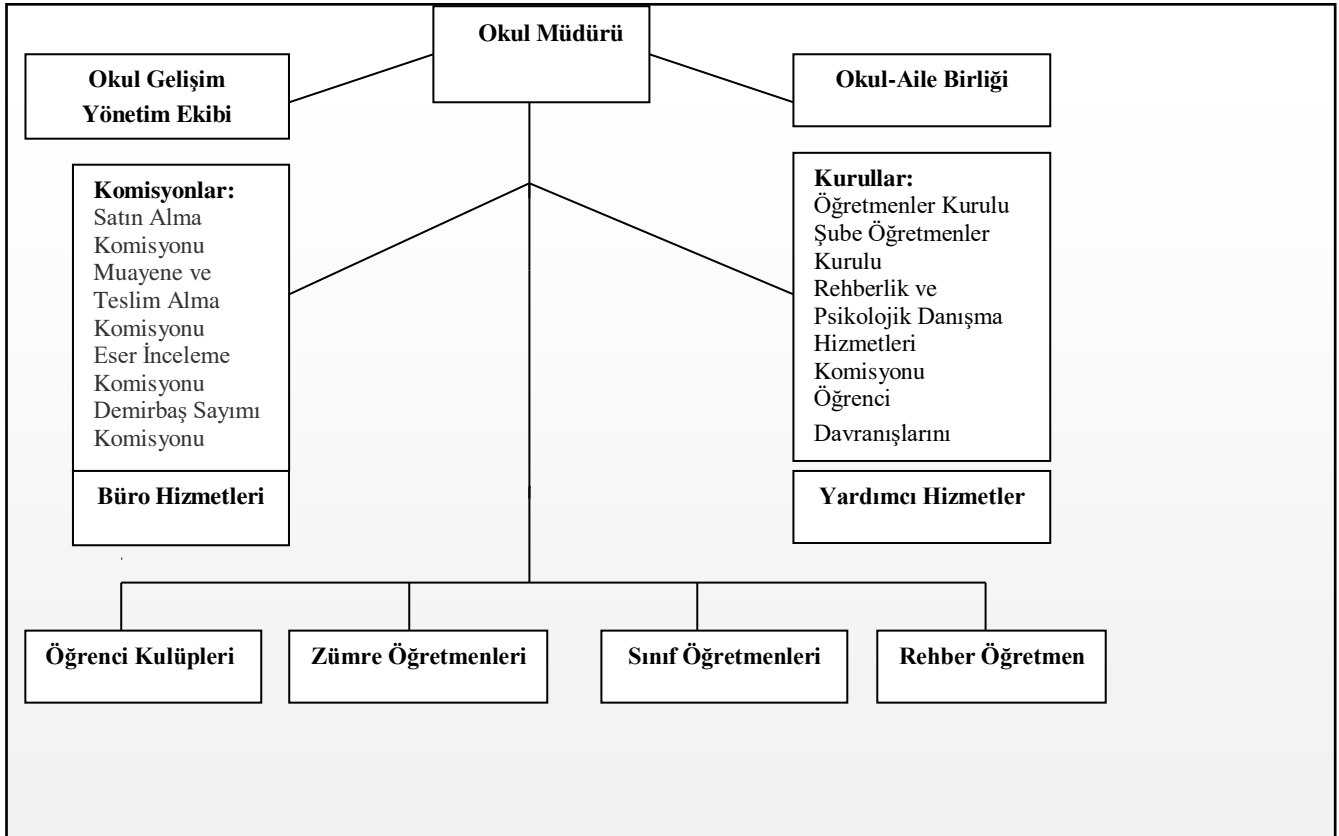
Okul Müdürü

Okul Gelişim Yönetim Ekibi

Okul-Aile Birliği

Komisyonlar:
Satın Alma Komisyonu
Muayene ve Teslim Alma Komisyonu
Eser İnceleme Komisyonu
Demirbaş Sayımı Komisyonu

Büro Hizmetleri

Kurullar:
Öğretmenler Kurulu
Şube Öğretmenler Kurulu
Rehberlik ve Psikolojik Danışma Hizmetleri Komisyonu
Öğrenci Davranışlarını

Yardımcı Hizmetler

Öğrenci Kulüpleri

Zümre Öğretmenleri

Sınıf Öğretmenleri

Rehber Öğretmen